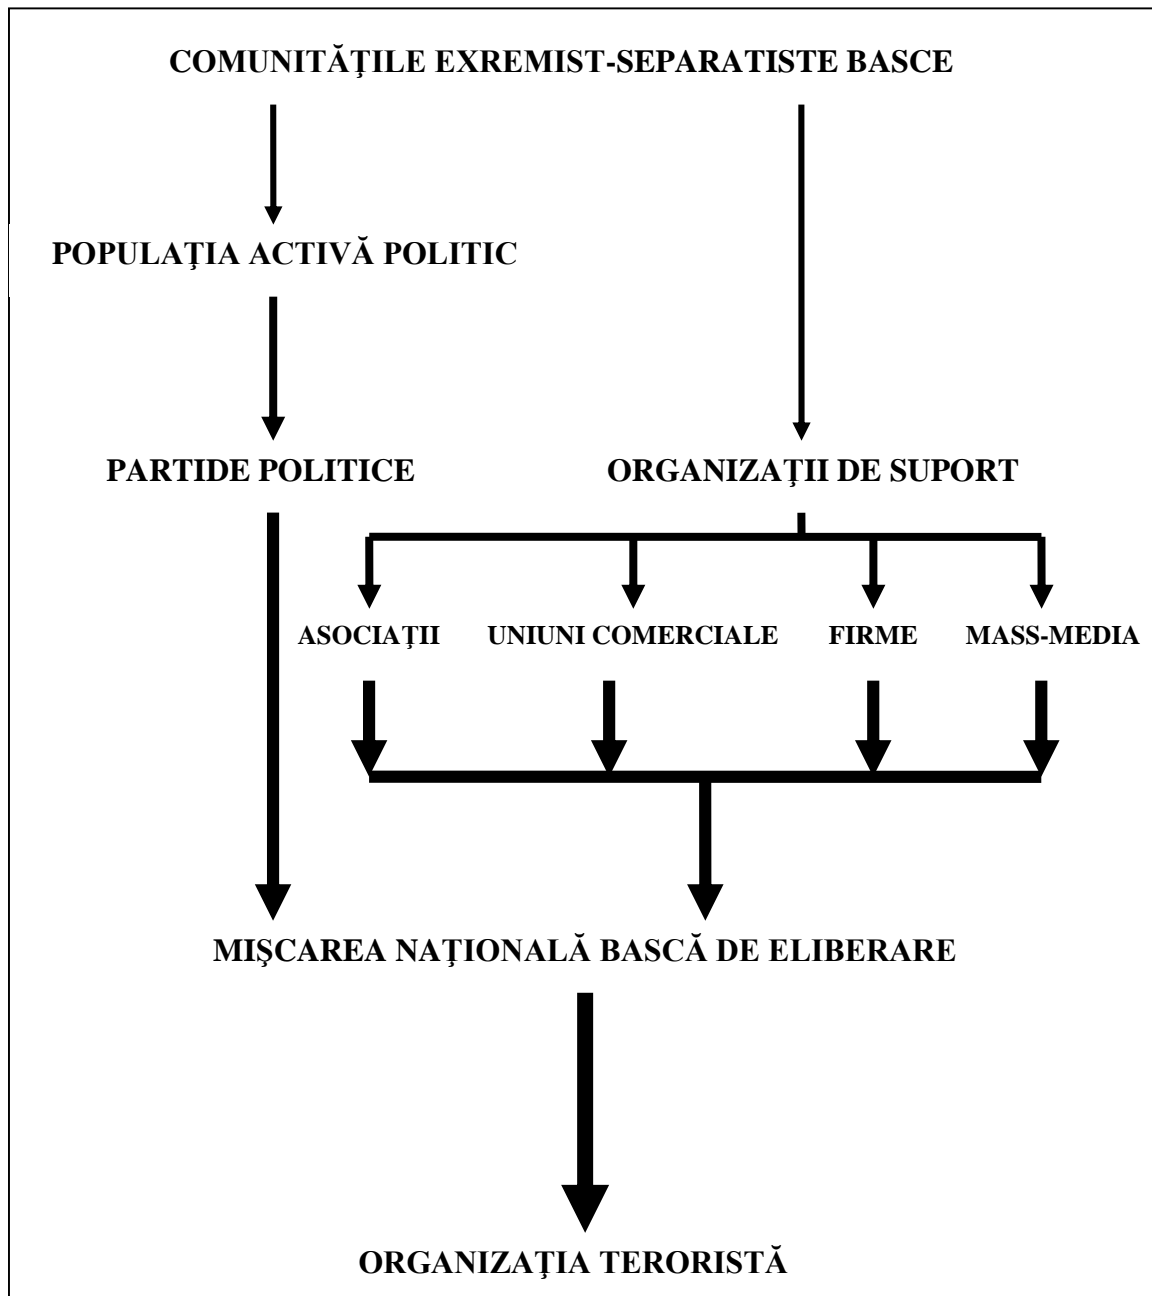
COMUNITĂȚILE EXREMIST-SEPARATISTE BASCE

POPULAȚIA ACTIVĂ POLITIC

PARTIDE POLITICE

ORGANIZAȚII DE SUPORT

ASOCIAȚII

UNIUNI COMERCIALE

FIRME

MASS-MEDIA

MIŞCAREA NAȚIONALĂ BASCĂ DE ELIBERARE

ORGANIZAȚIA TERORISTĂ